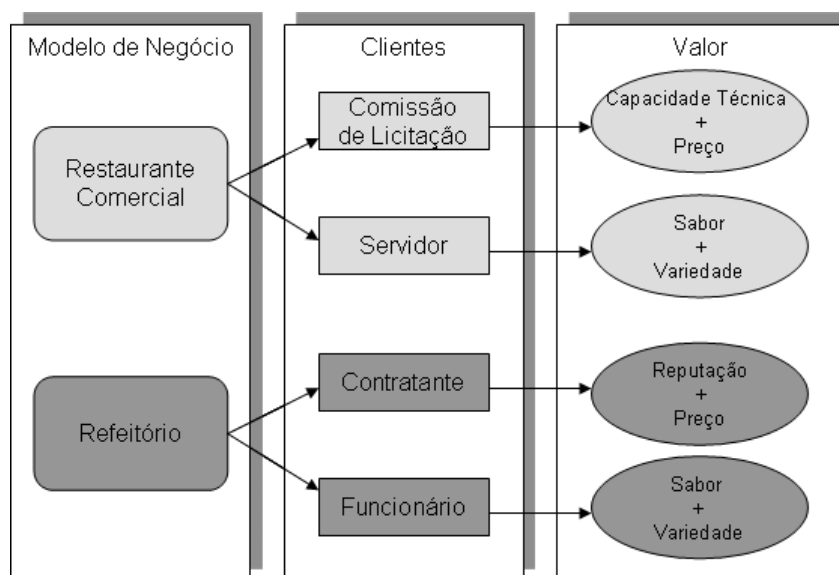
Modelo de Negócio

Restaurante Comercial

Refeitório

Clientes

Comissão de Licitação

Servidor

Contratante

Funcionário

Valor

Capacidade Técnica + Preço

Sabor + Variedade

Reputação + Preço

Sabor + Variedade